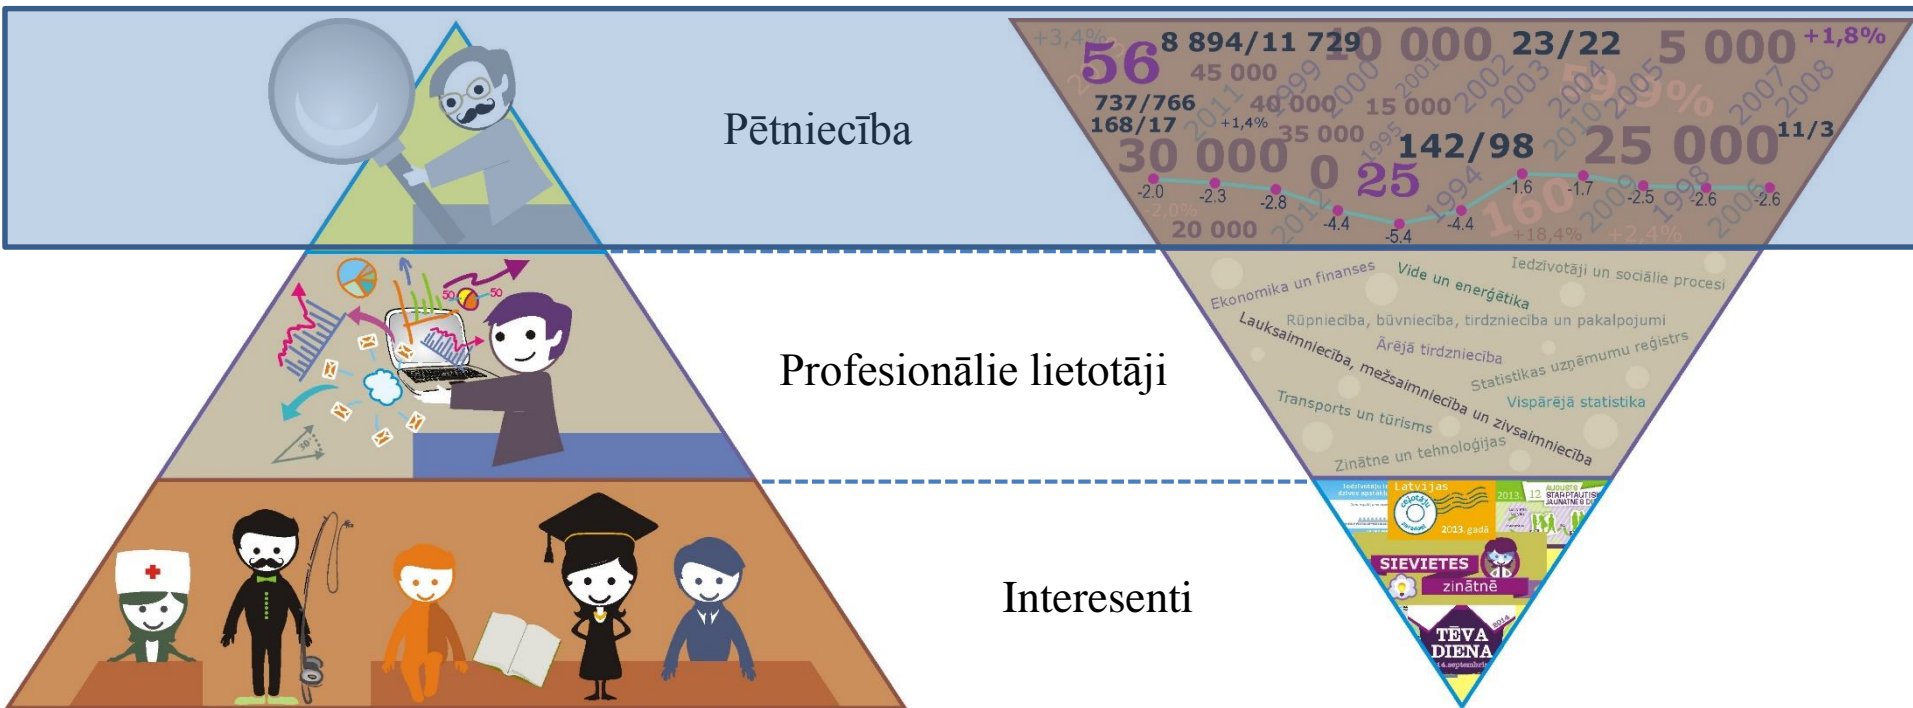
Pētniecība

+3,4%
56
8 894/11 729
10 000
23/22
5 000
+1,8%
45 000
737/766
40 000
15 000
168/17
+1,4%
35 000
30 000
0
25
142/98
25 000
11/3
-2.0
-2.3
-2.8
-4.4
-5.4
-4.4
-1.6
-1.7
-2.5
-2.6
-2.6
20 000
160
+18,4%
+2,4%
1999
2000
2001
2002
2003
2004
2005
2007
2008
2011
2012
1995
1994
2010
2009
1998
2006

Profesionālie lietotāji

Ekonomika un finanses
Vide un enerģētika
Iedzīvotāji un sociālie procesi
Rūpniecība, būvniecība, tirdzniecība un pakalpojumi
Lauksaimniecība, mežsaimniecība un zivsaimniecība
Ārējā tirdzniecība
Statistikas uzņēmumu reģistrs
Transports un tūrisms
Vispārējā statistika
Zinātne un tehnoloģijas

Interesenti

Latvijas
2013.gadā
12
SIEVIETES
zinātnē
TĒVA
DIENA
2014.
14.septembris
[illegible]